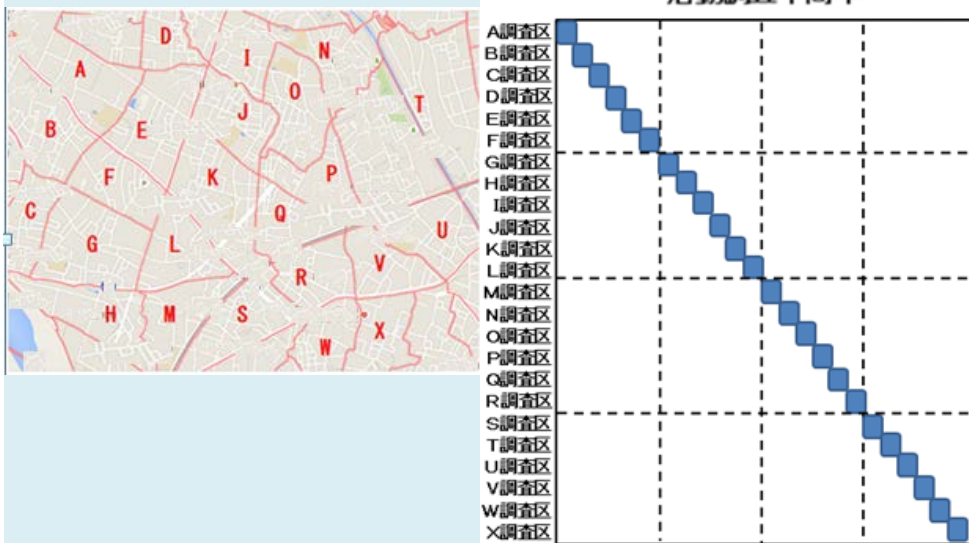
D I N
A O T
J
B E
F K P
C Q U
G L
V
R
H M S X
W

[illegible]

A調査区
B調査区
C調査区
D調査区
E調査区
F調査区
G調査区
H調査区
I調査区
J調査区
K調査区
L調査区
M調査区
N調査区
O調査区
P調査区
Q調査区
R調査区
S調査区
T調査区
U調査区
V調査区
W調査区
X調査区